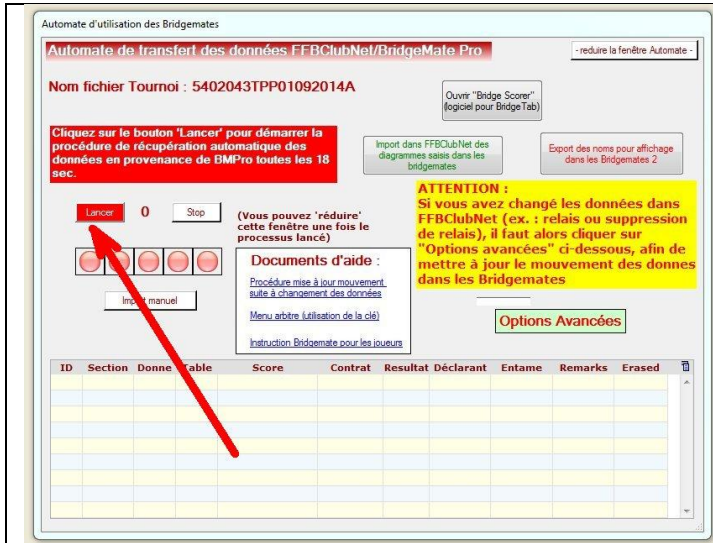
Automate d'utilisation des Bridgemates

Automate de transfert des données FFBClubNet/BridgeMate Pro

- reduire la fenêtre Automate -

Nom fichier Tournoi : 5402043TPP01092014A

Ouvrir "Bridge Scorer" (logiciel pour BridgeTab)

Cliquez sur le bouton 'Lancer' pour démarrer la procédure de récupération automatique des données en provenance de BMPro toutes les 18 sec.

Import dans FFBClubNet des diagrammes saisis dans les bridgemates

Export des noms pour affichage dans les Bridgemates 2

ATTENTION : Si vous avez changé les données dans FFBClubNet (ex. : relais ou suppression de relais), il faut alors cliquer sur "Options avancées" ci-dessous, afin de mettre à jour le mouvement des donnes dans les Bridgemates

Lancer 0 Stop

(Vous pouvez 'réduire' cette fenêtre une fois le processus lancé)

Documents d'aide :

Procédure mise à jour mouvement suite à changement des données

Menu arbitre (utilisation de la clé)

Instruction Bridgemate pour les joueurs

Import manuel

Options Avancées

| ID | Section | Donne | Table | Score | Contrat | Resultat | Déclarant | Entame | Remarks | Erased |
|---|---|---|---|---|---|---|---|---|---|---|